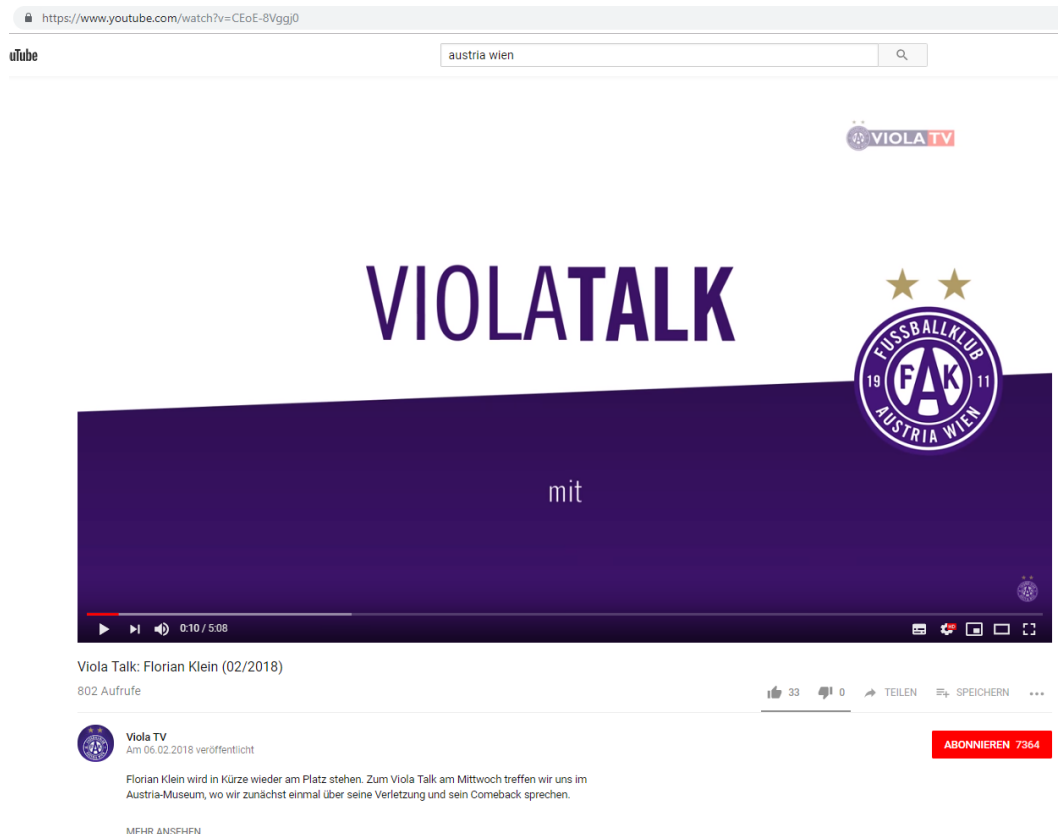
https://www.youtube.com/watch?v=CEoE-8Vggj0

uTube

austria wien

VIOLA TV

VIOLATALK

FUSSBALLKLUB 19 FAK 11 AUSTRIA WIEN

mit

0:10 / 5:08

Viola Talk: Florian Klein (02/2018)

802 Aufrufe

33 0 TEILEN SPEICHERN ...

Viola TV
Am 06.02.2018 veröffentlicht

ABONNIEREN 7364

Florian Klein wird in Kürze wieder am Platz stehen. Zum Viola Talk am Mittwoch treffen wir uns im Austria-Museum, wo wir zunächst einmal über seine Verletzung und sein Comeback sprechen.

MEHR ANSEHEN